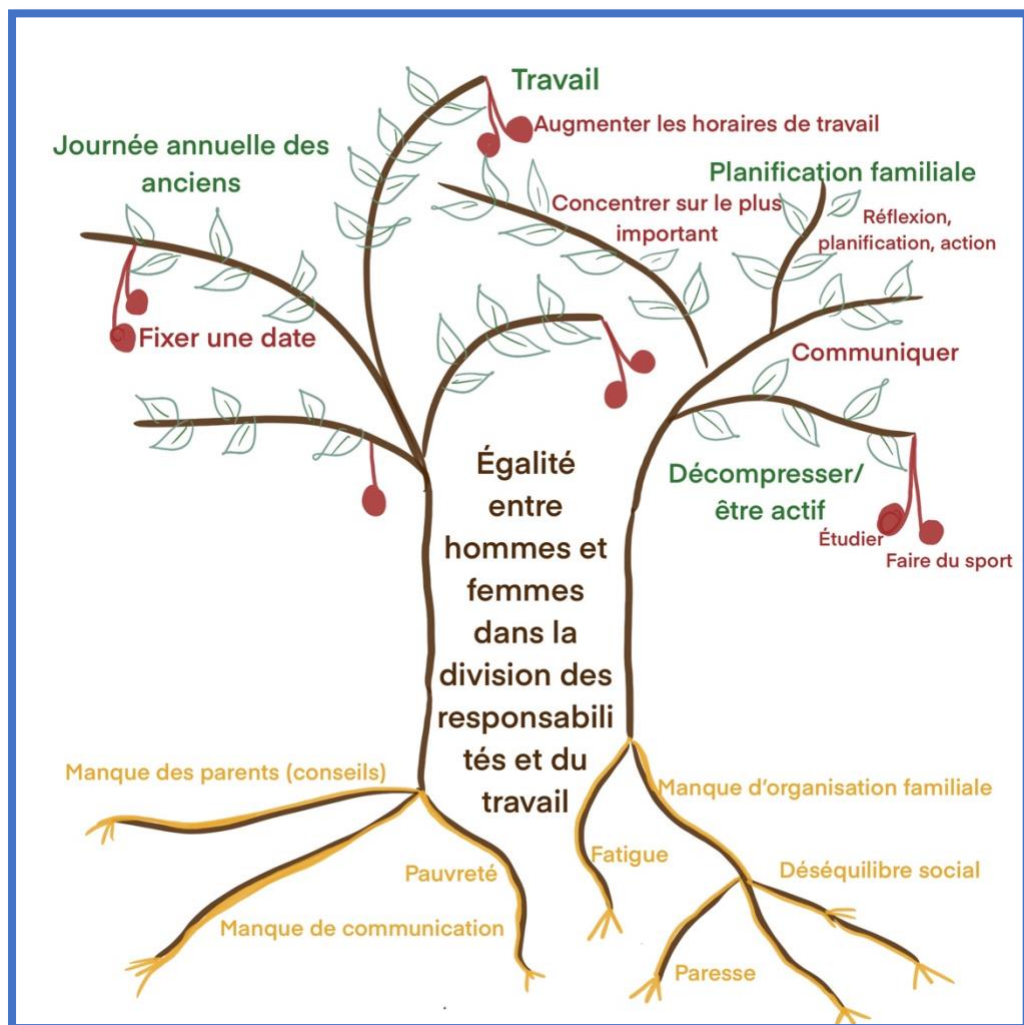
Travail

Augmenter les horaires de travail

Journée annuelle des anciens

Planification familiale

Concentrer sur le plus important

Réflexion, planification, action

Fixer une date

Communiquer

Égalité entre hommes et femmes dans la division des responsabilités et du travail

Décompresser/ être actif

Étudier

Faire du sport

Manque des parents (conseils)

Manque d'organisation familiale

Fatigue

Pauvreté

Déséquilibre social

Manque de communication

Paresse